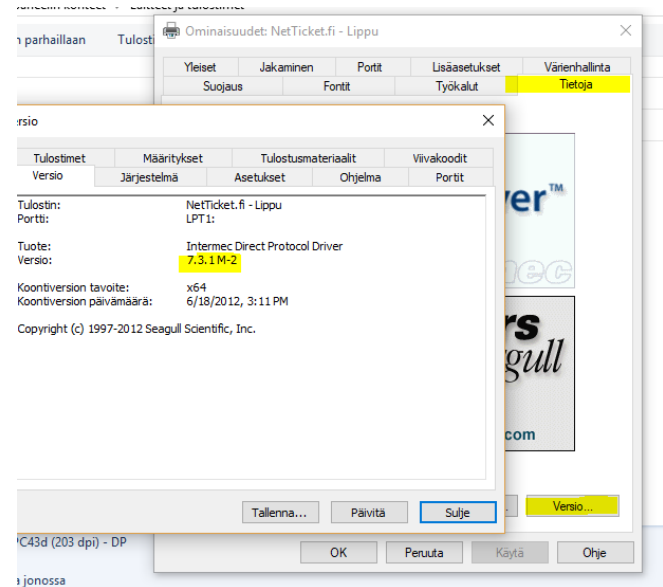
n parhaillaan Tulost

Ominaisuudet: NetTicket.fi - Lippu

| Yleiset | Jakaminen | Portit | Lisäasetukset | Värienhallinta |
|---|---|---|---|---|
| Suojaus | Fontit | Työkalut | Tietoja | |

ersio

| Tulostimet | Määritykset | Tulostusmateriaalit | Viivakoodit | |
|---|---|---|---|---|
| Versio | Järjestelmä | Asetukset | Ohjelma | Portit |

Tulostin: NetTicket.fi - Lippu
Portti: LPT1:

Tuote: Intermec Direct Protocol Driver
Versio: 7.3.1 M-2

Koontiversion tavoite: x64
Koontiversion päivämäärä: 6/18/2012, 3:11 PM

Copyright (c) 1997-2012 Seagull Scientific, Inc.

ver™

rs
gull

com

Tallenna... Päivitä Sulje

Versio...

PC43d (203 dpi) - DP

OK Peruuta Käytä Ohje

jonossa